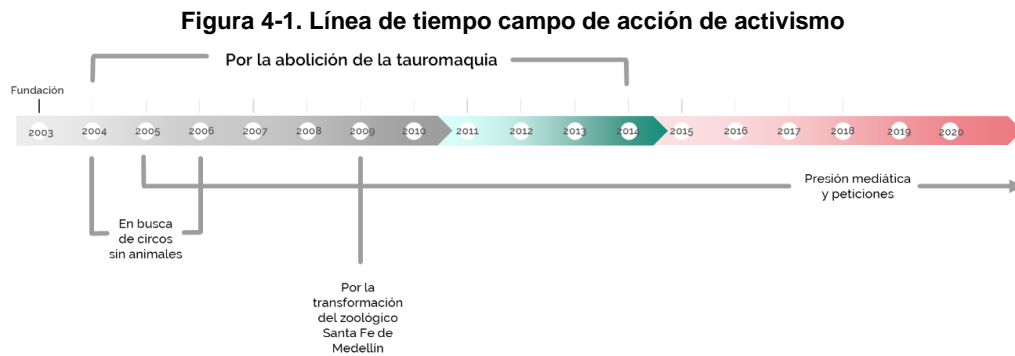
Figura 4-1. Línea de tiempo campo de acción de activismo

Por la abolición de la tauromaquia

Fundación

2003 2004 2005 2006 2007 2008 2009 2010 2011 2012 2013 2014 2015 2016 2017 2018 2019 2020

Presión mediática y peticiones

En busca de circos sin animales

Por la transformación del zoológico Santa Fe de Medellín